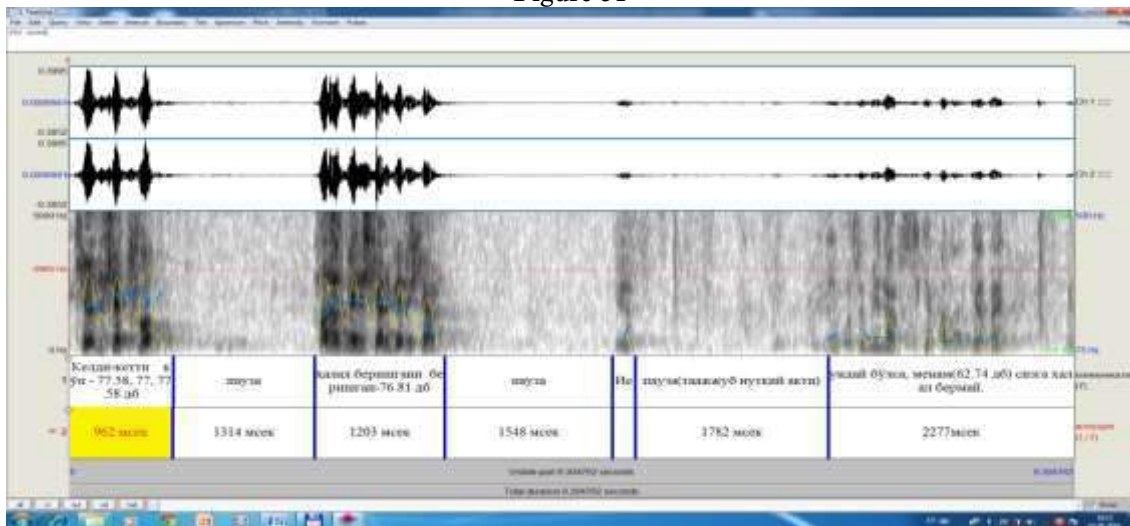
Figure 31

Келди-кетти в
Уи - 77.58, 77, 77
.58 дб

пауза

Ҳализ берингизни бе
рингган-76.81 дб

пауза

Ие

пауза(ташвиқот нутқий акти)

ундай бўлса, менинг(62.74 дб) сизга ҳат
ап бермий.

962 мсек

1314 мсек

1203 мсек

1548 мсек

1782 мсек

2277мсек